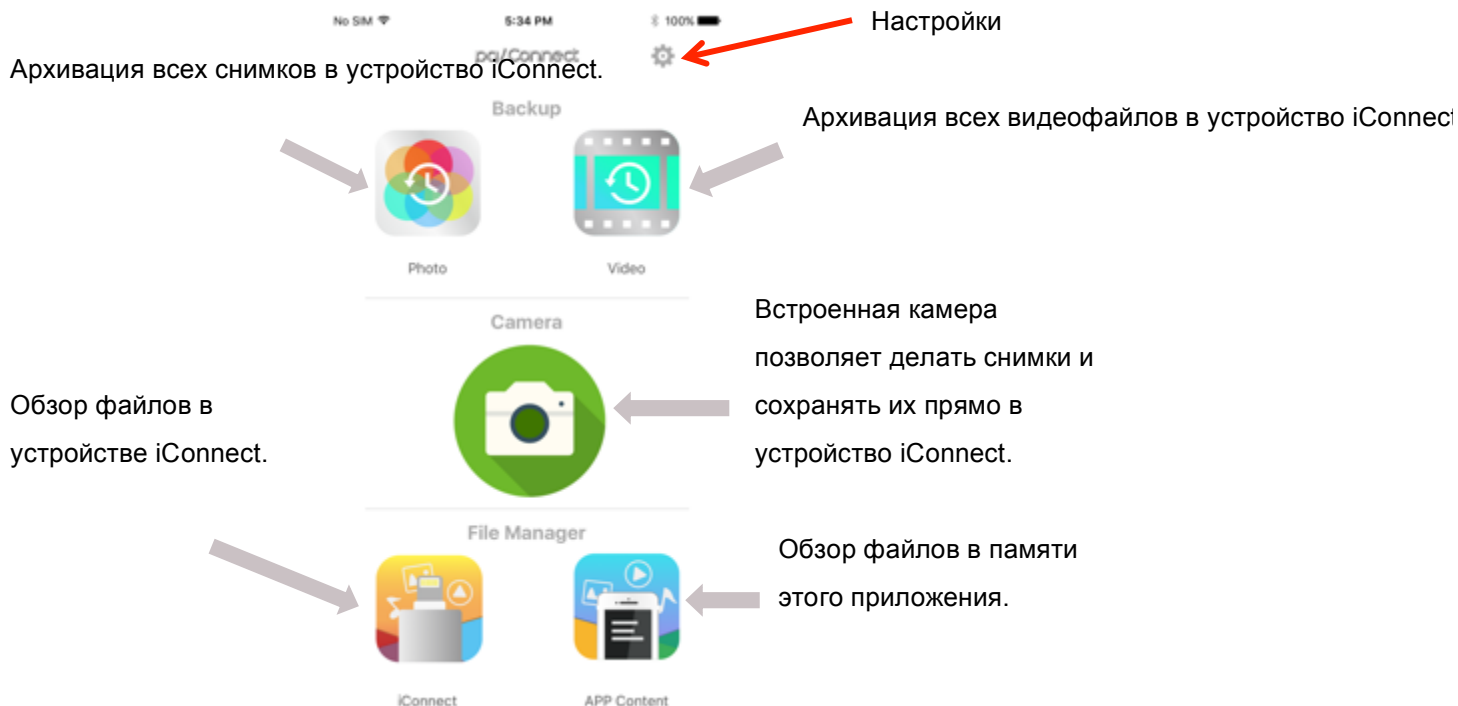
No SIM 5:34 PM 100%

Настройки

pqiConnect

Архивация всех снимков в устройство iConnect.

Backup

Архивация всех видеофайлов в устройство iConnect

Photo

Video

Camera

Встроенная камера позволяет делать снимки и сохранять их прямо в устройство iConnect.

Обзор файлов в устройстве iConnect.

File Manager

Обзор файлов в памяти этого приложения.

iConnect

APP Content